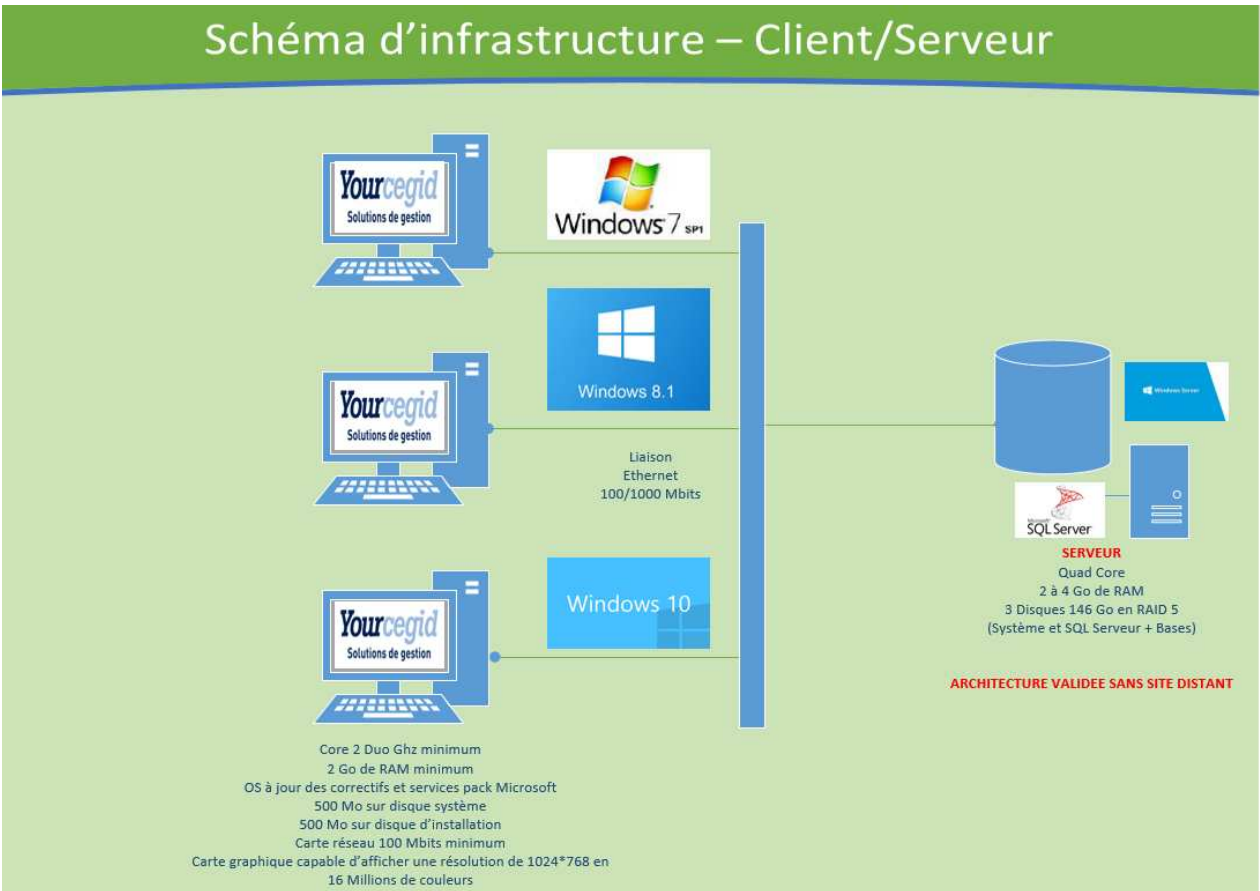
Schéma d'infrastructure – Client/Serveur

Yourcegid
Solutions de gestion

Windows 7 SP1

Yourcegid
Solutions de gestion

Windows 8.1

Liaison
Ethernet
100/1000 Mbits

Yourcegid
Solutions de gestion

Windows 10

Windows Server

Microsoft SQL Server

SERVEUR
Quad Core
2 à 4 Go de RAM
3 Disques 146 Go en RAID 5
(Système et SQL Serveur + Bases)

ARCHITECTURE VALIDEE SANS SITE DISTANT

Core 2 Duo Ghz minimum
2 Go de RAM minimum
OS à jour des correctifs et services pack Microsoft
500 Mo sur disque système
500 Mo sur disque d'installation
Carte réseau 100 Mbits minimum
Carte graphique capable d'afficher une résolution de 1024*768 en 16 Millions de couleurs